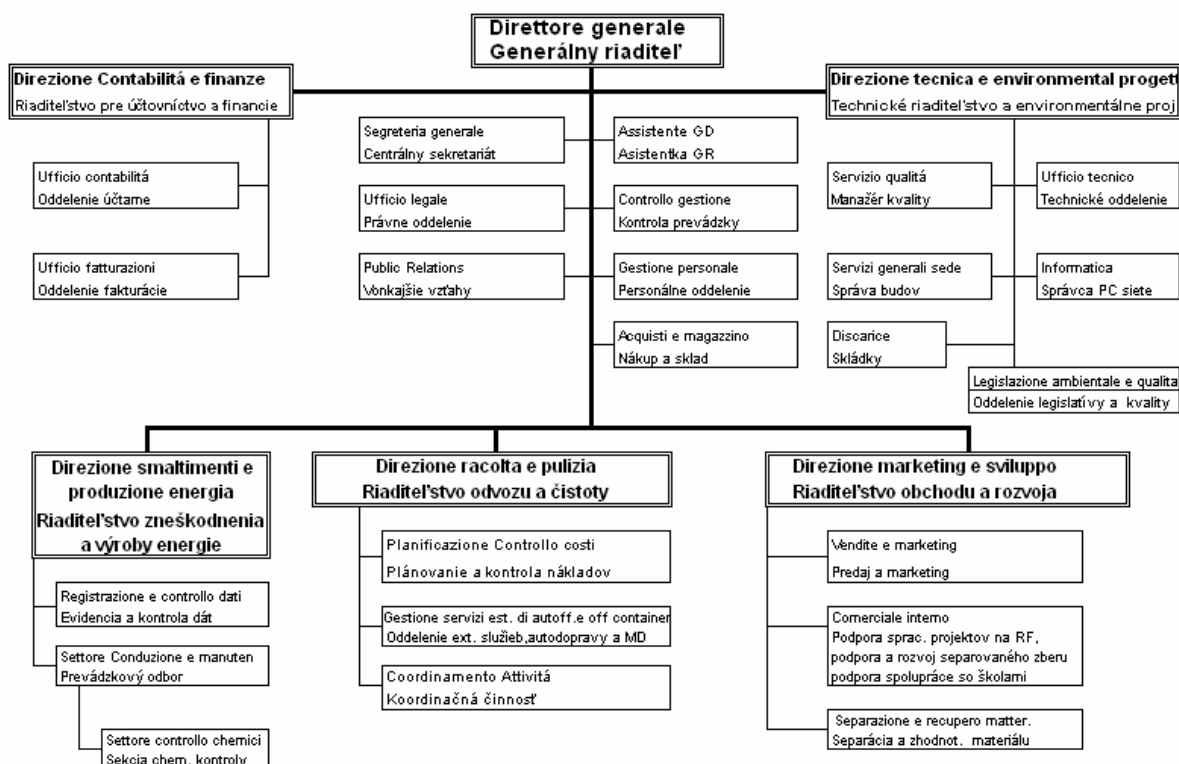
Direttore generale
Generálny riaditeľ

Direzione Contabilitá e finanze
Riaditeľstvo pre účtovníctvo a financie

Ufficio contabilitá
Oddelenie účtarne

Ufficio fatturazioni
Oddelenie fakturácie

Segreteria generale
Centrálny sekretariát

Ufficio legale
Právne oddelenie

Public Relations
Vonkajšie vzťahy

Assistente GD
Asistentka GR

Controllo gestione
Kontrola prevádzky

Gestione personale
Personálne oddelenie

Acquisti e magazzino
Nákup a sklad

Direzione tecnica e environmental progett
Technické riaditeľstvo a environmentálne proj

Servizio qualitá
Manažér kvality

Ufficio tecnico
Technické oddelenie

Servizi generali sede
Správa budov

Informatica
Správca PC siete

Discarice
Skládky

Legislazione ambientale e qualita
Oddelenie legislatívy a kvality

Direzione smaltimenti e produzione energia
Riaditeľstvo zneškodnenia a výroby energie

Registrazione e controllo dati
Evidencia a kontrola dát

Settore Conduzione e manuten
Prevádzkový odbor

Settore controllo chemici
Sekcia chem. kontroly

Direzione racolta e pulizia
Riaditeľstvo odvozu a čistoty

Planificazione Controllo costi
Plánovanie a kontrola nákladov

Gestione servizi est. di autoff.e off container
Oddelenie ext. služieb,autodopravy a MD

Coordinamento Attivitá
Koordinačná činnosť

Direzione marketing e sviluppo
Riaditeľstvo obchodu a rozvoja

Vendite e marketing
Predaj a marketing

Comerciale interno
Podpora sprac. projektov na RF, podpora a rozvoj separovaného zberu podpora spolupráce so školami

Separazione e recupero matter.
Separácia a zhodnot. materiálu